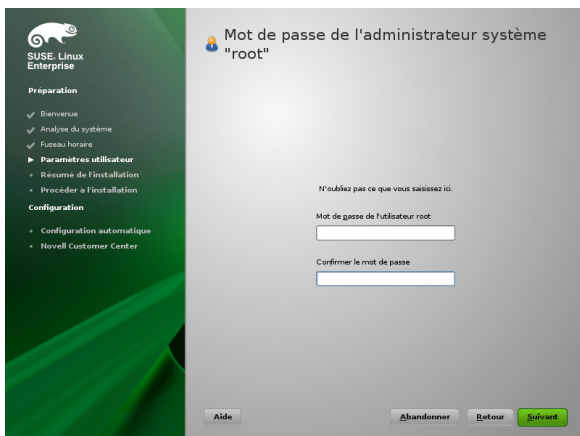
SUSE. Linux Enterprise

Préparation

Bienvenue
Analyse du système
Fuseau horaire
Paramètres utilisateur
Résumé de l'installation
Procéder à l'installation

Configuration

Configuration automatique
Novell Customer Center

Mot de passe de l'administrateur système "root"

N'oubliez pas ce que vous saisissez ici.

Mot de passe de l'utilisateur root

Confirmer le mot de passe

Aide

Abandonner

Retour

Suivant